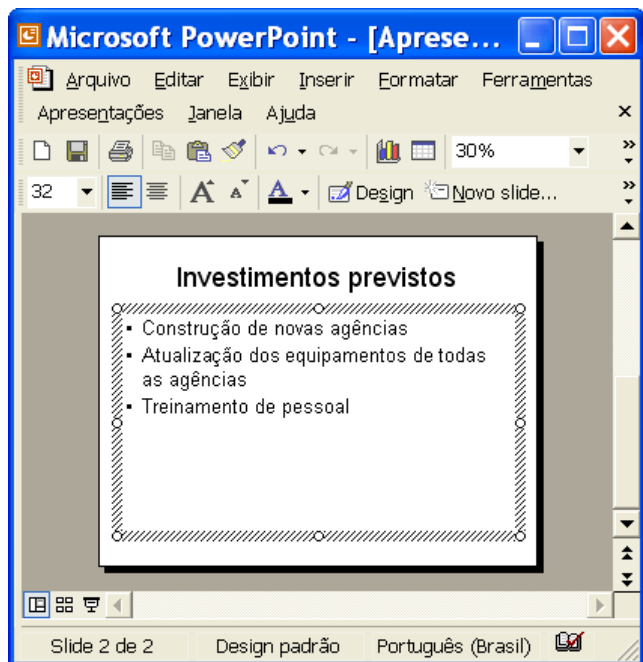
Microsoft PowerPoint - [Aprese...

Arquivo Editar Exibir Inserir Formatar Ferramentas Apresentações Janela Ajuda

30%

32

Design Novo slide...

Investimentos previstos

- Construção de novas agências
- Atualização dos equipamentos de todas as agências
- Treinamento de pessoal

Slide 2 de 2 Design padrão Português (Brasil)